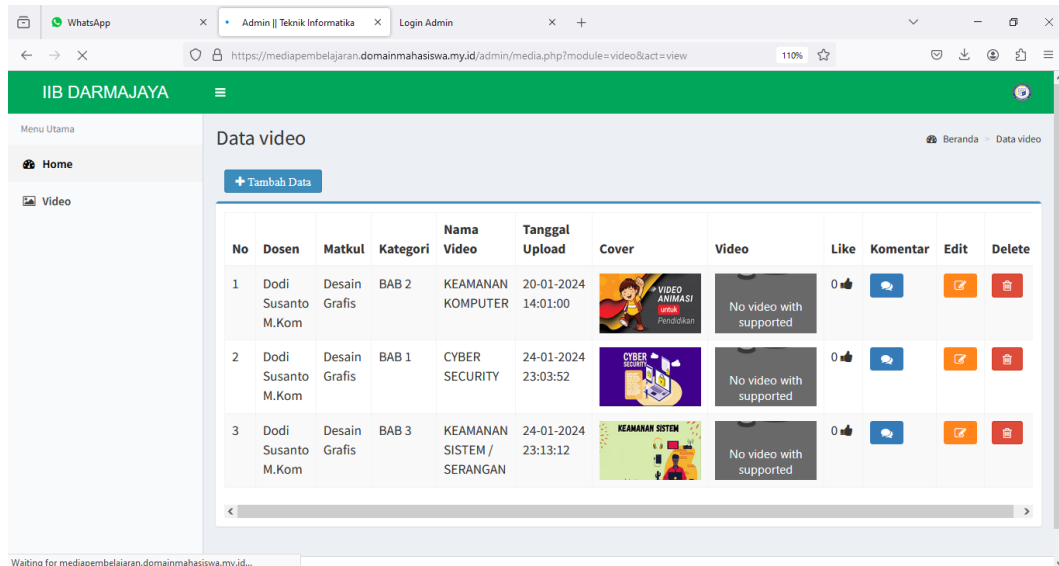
WhatsApp
Admin || Teknik Informatika
Login Admin

https://mediapembelajaran.domainmahasiswa.my.id/admin/media.php?module=video&act=view
110%

IIB DARMAJAYA

Menu Utama
Home
Video

Data video
Beranda > Data video

Tambah Data

| No | Dosen | Matkul | Kategori | Nama Video | Tanggal Upload | Cover | Video | Like | Komentar | Edit | Delete |
|---|---|---|---|---|---|---|---|---|---|---|---|
| 1 | Dodi Susanto M.Kom | Desain Grafis | BAB 2 | KEAMANAN KOMPUTER | 20-01-2024 14:01:00 | VIDEO ANIMASI untuk Pendidikan | No video with supported | 0 | | | |
| 2 | Dodi Susanto M.Kom | Desain Grafis | BAB 1 | CYBER SECURITY | 24-01-2024 23:03:52 | CYBER SECURITY | No video with supported | 0 | | | |
| 3 | Dodi Susanto M.Kom | Desain Grafis | BAB 3 | KEAMANAN SISTEM / SERANGAN | 24-01-2024 23:13:12 | KEAMANAN SISTEM | No video with supported | 0 | | | |

Waiting for mediapembelajaran.domainmahasiswa.my.id...